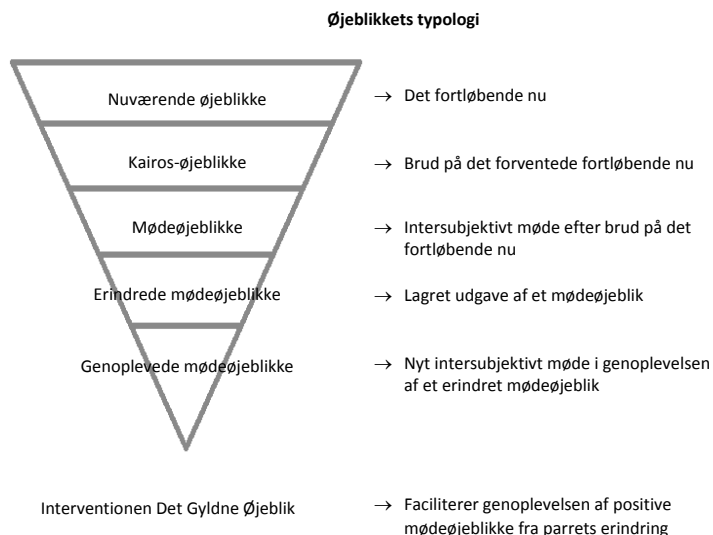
Øjeblikkets typologi

Nuværende øjeblikke → Det fortløbende nu

Kairos-øjeblikke → Brud på det forventede fortløbende nu

Mødeøjeblikke → Intersubjektivt møde efter brud på det fortløbende nu

Erindrede mødeøjeblikke → Lagret udgave af et mødeøjeblik

Genoplevede mødeøjeblikke → Nyt intersubjektivt møde i genoplevelsen af et erindret mødeøjeblik

Interventionen Det Gyldne Øjeblik → Faciliterer genoplevelsen af positive mødeøjeblikke fra parrets erindring